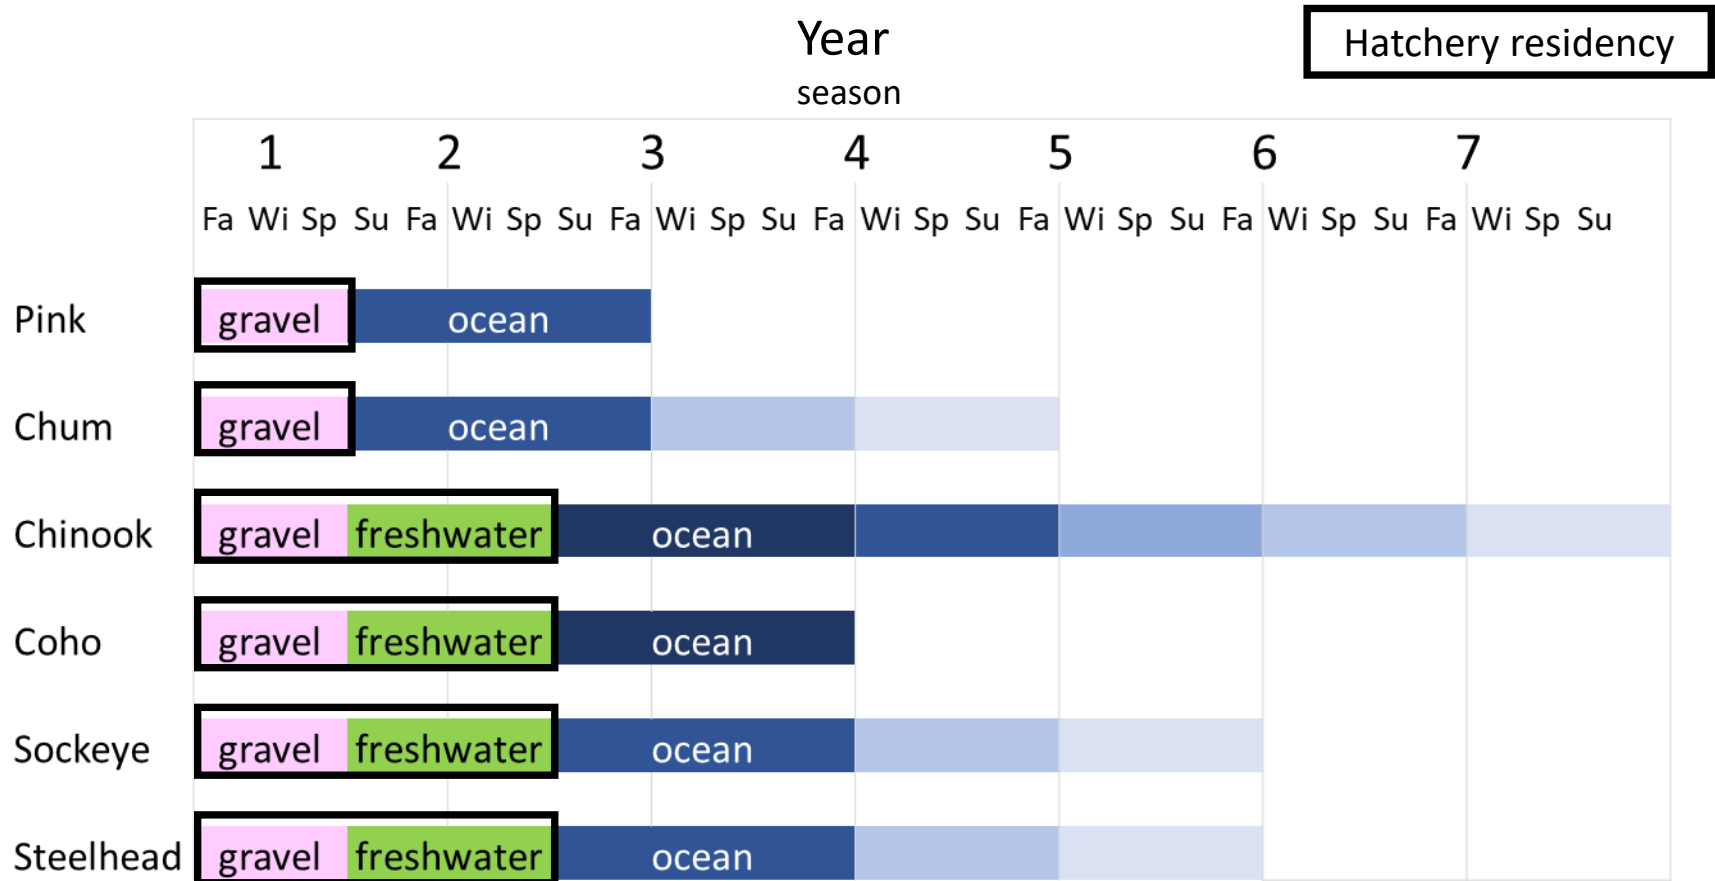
Year
season

Hatchery residency

| | 1 | | | | 2 | | | | 3 | | | | 4 | | | | 5 | | | | 6 | | | | 7 | | |
|---|---|---|---|---|---|---|---|---|---|---|---|---|---|---|---|---|---|---|---|---|---|---|---|---|---|---|---|
| | Fa | Wi | Sp | Su | Fa | Wi | Sp | Su | Fa | Wi | Sp | Su | Fa | Wi | Sp | Su | Fa | Wi | Sp | Su | Fa | Wi | Sp | Su | Fa | Wi | Sp | Su |
| Pink | gravel | | | | ocean | | | | | | | | | | | | | | | | | | | | | | | |
| Chum | gravel | | | | ocean | | | | | | | | | | | | | | | | | | | | | | | |
| Chinook | gravel | | | freshwater | | | | | ocean | | | | | | | | | | | | | | | | | | | |
| Coho | gravel | | | freshwater | | | | | ocean | | | | | | | | | | | | | | | | | | | |
| Sockeye | gravel | | | freshwater | | | | | ocean | | | | | | | | | | | | | | | | | | | |
| Steelhead | gravel | | | freshwater | | | | | ocean | | | | | | | | | | | | | | | | | | | |